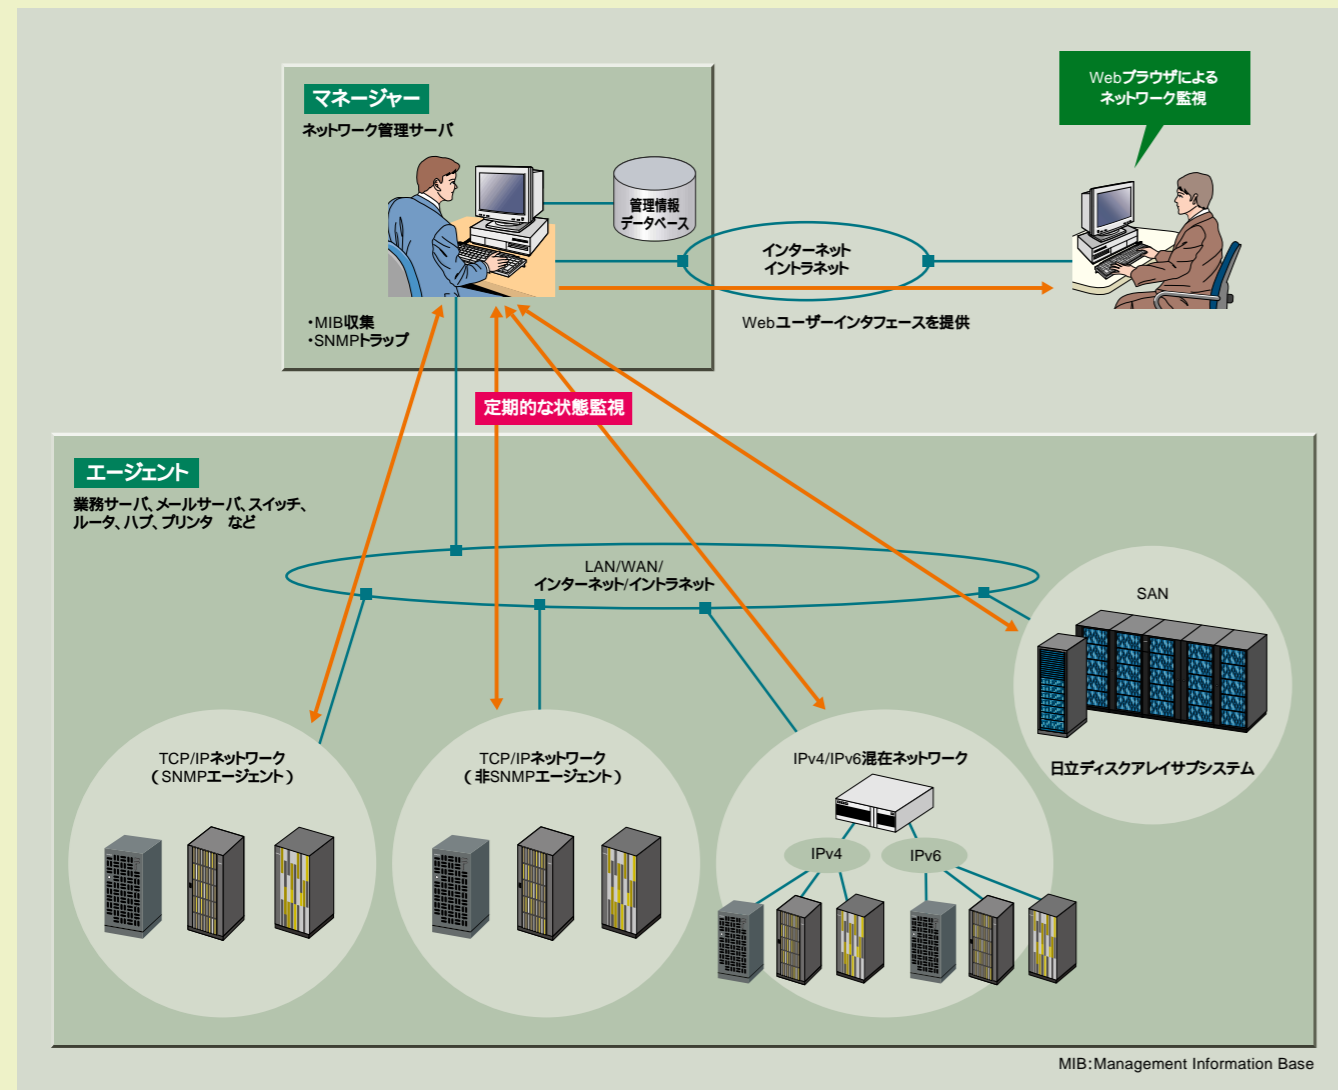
マネージャー
ネットワーク管理サーバ

管理情報
データベース

Webブラウザによる
ネットワーク監視

インターネット
イントラネット

Webユーザーインタフェースを提供

・MIB収集
・SNMPトラップ

定期的な状態監視

エージェント
業務サーバ、メールサーバ、スイッチ、
ルータ、ハブ、プリンタ　など

LAN/WAN/
インターネット/イントラネット

SAN

日立ディスクアレイサブシステム

TCP/IPネットワーク
（SNMPエージェント）

TCP/IPネットワーク
（非SNMPエージェント）

IPv4/IPv6混在ネットワーク

IPv4

IPv6

MIB:Management Information Base